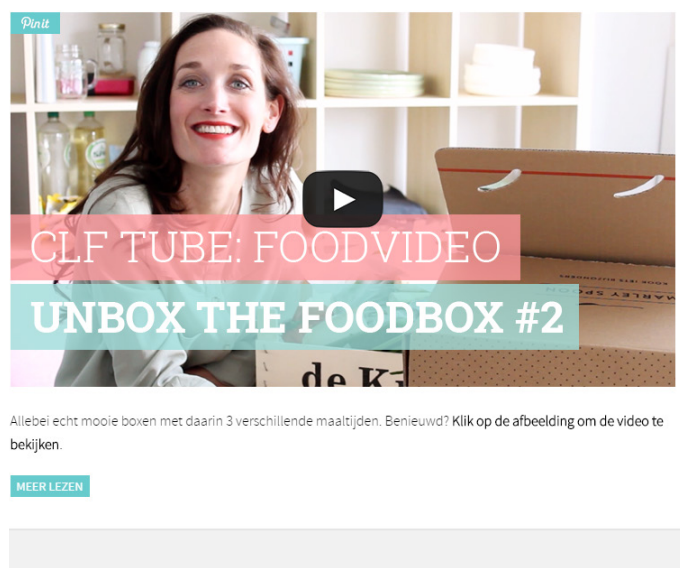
Pin it

CLF TUBE: FOODVIDEO

UNBOX THE FOODBOX #2

de K

MARLEY SPOON

Allebei echt mooie boxen met daarin 3 verschillende maaltijden. Benieuwd? Klik op de afbeelding om de video te bekijken.

MEER LEZEN